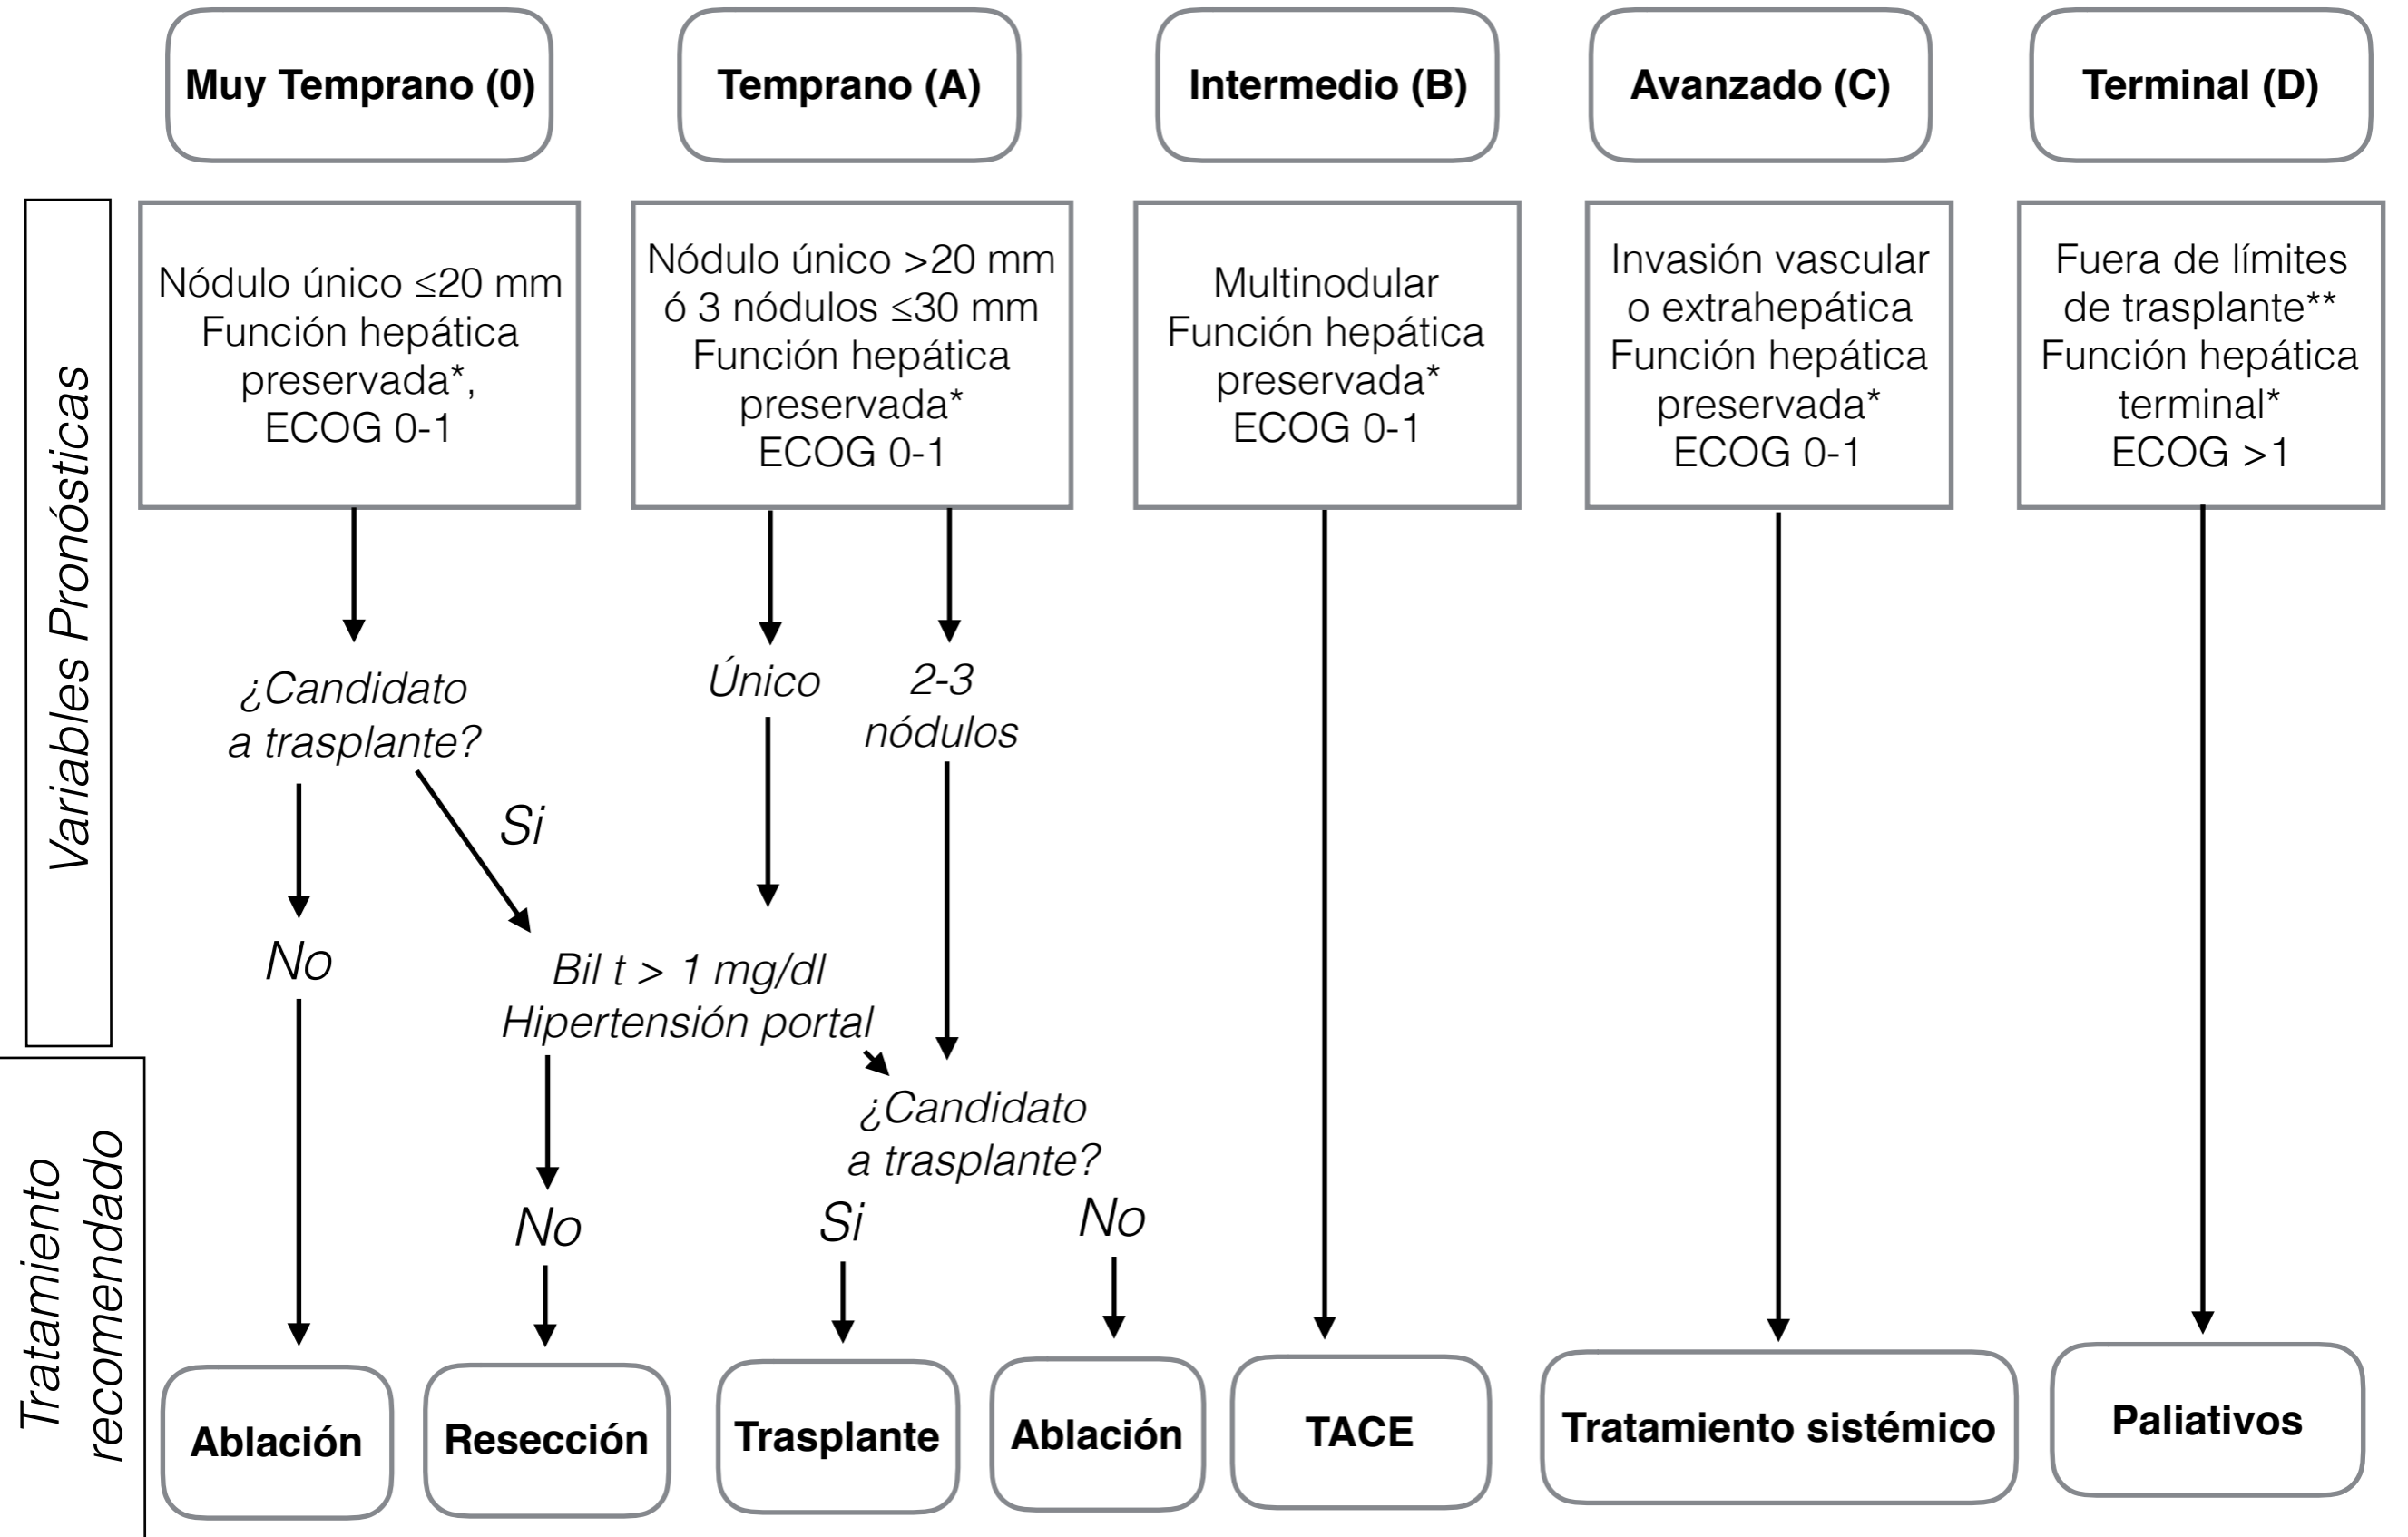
Muy Temprano (0)

Temprano (A)

Intermedio (B)

Avanzado (C)

Terminal (D)

Variables Pronósticas

Nódulo único ≤20 mm Función hepática preservada*, ECOG 0-1

Nódulo único >20 mm ó 3 nódulos ≤30 mm Función hepática preservada* ECOG 0-1

Multinodular Función hepática preservada* ECOG 0-1

Invasión vascular o extrahepática Función hepática preservada* ECOG 0-1

Fuera de límites de trasplante** Función hepática terminal* ECOG >1

¿Candidato a trasplante?

Único

2-3 nódulos

Si

No

Bil t > 1 mg/dl Hipertensión portal

¿Candidato a trasplante?

No

Si

No

Tratamiento recomendado

Ablación

Resección

Trasplante

Ablación

TACE

Tratamiento sistémico

Paliativos